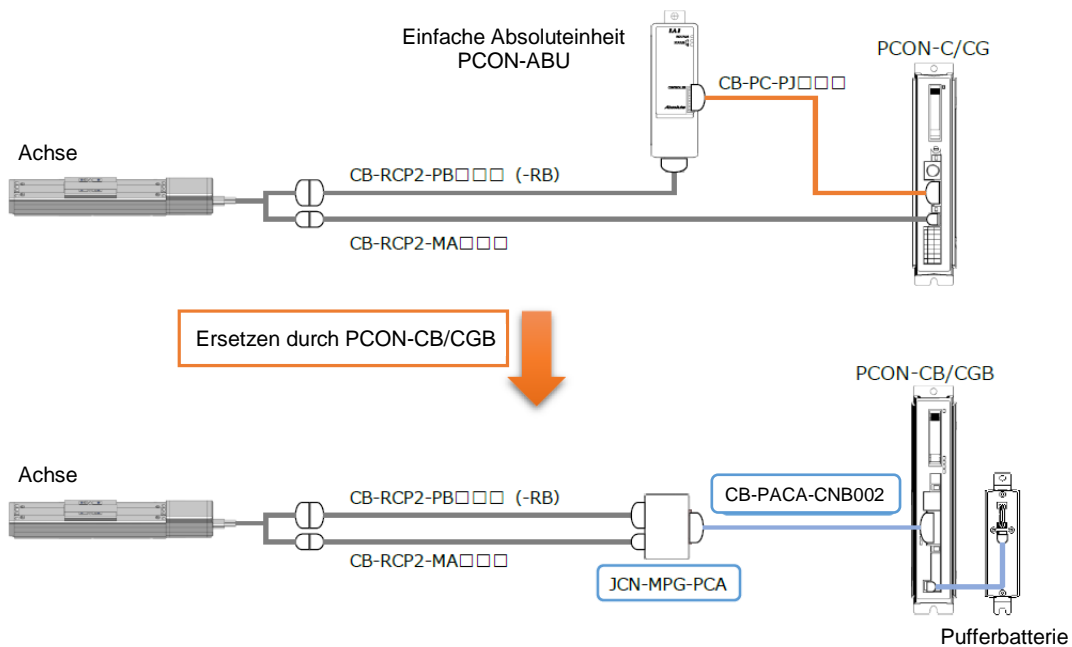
Einfache Absoluteinheit
PCON-ABU

PCON-C/CG

CB-PC-PJ□□□

Achse

CB-RCP2-PB□□□ (-RB)

CB-RCP2-MA□□□

Ersetzen durch PCON-CB/CGB

PCON-CB/CGB

Achse

CB-PACA-CNB002

CB-RCP2-PB□□□ (-RB)

CB-RCP2-MA□□□

JCN-MPG-PCA

Pufferbatterie